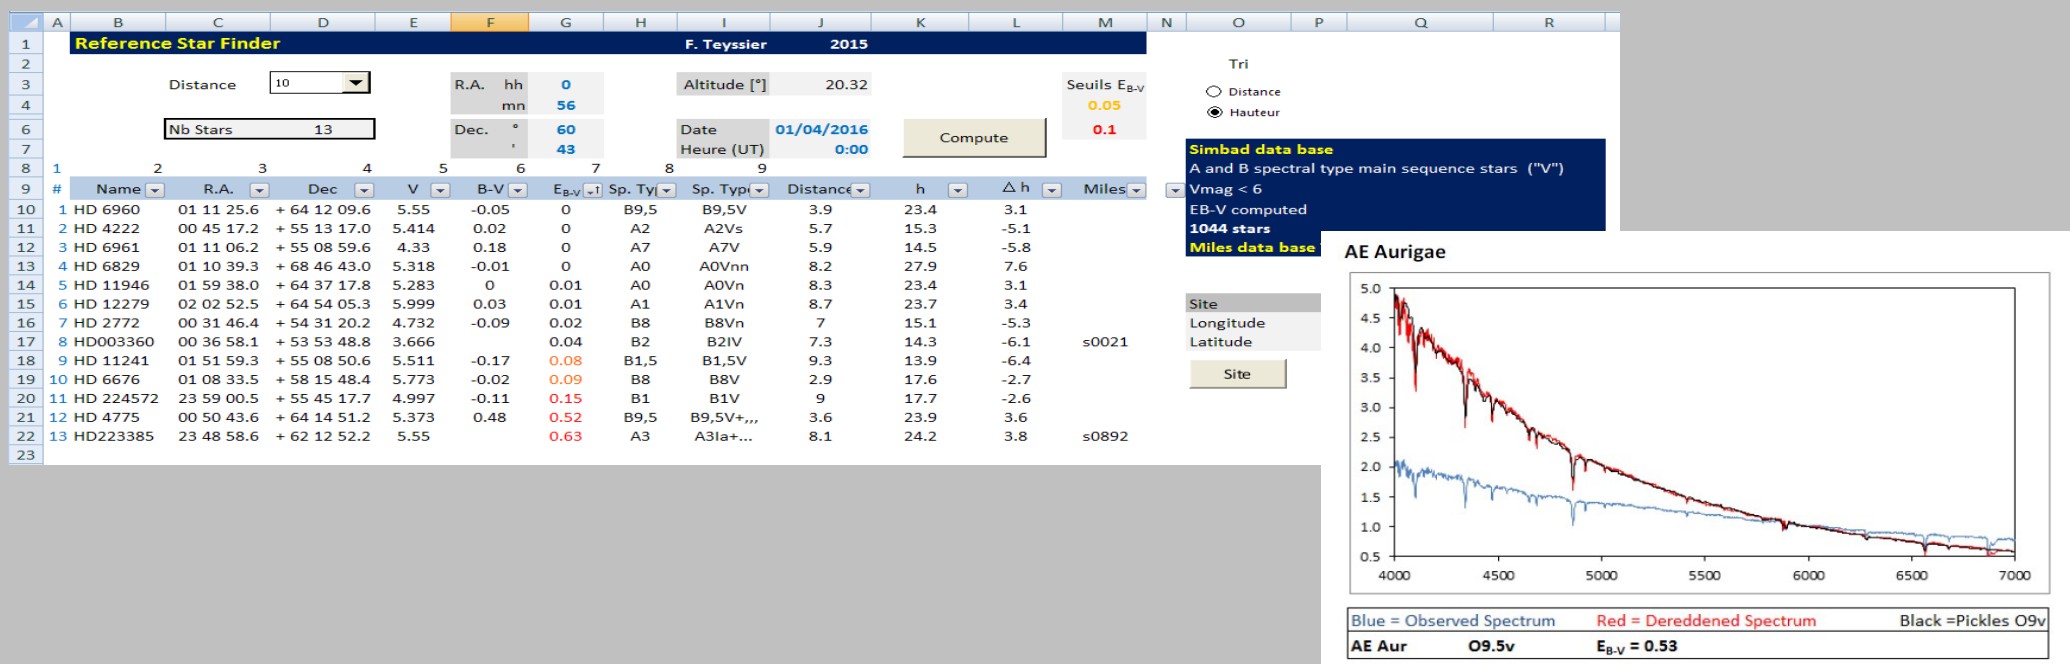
A B C D E F G H I J K L M N O P Q R

1 Reference Star Finder F. Teyssier 2015
2
3 Distance 10 R.A. hh 0 Altitude [°] 20.32 Seuils $E_{B-V}$
4 mn 56 0.05
6 Nb Stars 13 Dec. ° 60 Date 01/04/2016 Compute 0.1
7 ' 43 Heure (UT) 0:00
8 1 2 3 4 5 6 7 8 9

Tri
Distance
Hauteur

| # | Name | R.A. | Dec | V | B-V | $E_{B-V}$ | Sp. Ty | Sp. Typ | Distance | h | △h | Miles |
|---|---|---|---|---|---|---|---|---|---|---|---|---|
| 1 | HD 6960 | 01 11 25.6 | + 64 12 09.6 | 5.55 | -0.05 | 0 | B9,5 | B9,5V | 3.9 | 23.4 | 3.1 | |
| 2 | HD 4222 | 00 45 17.2 | + 55 13 17.0 | 5.414 | 0.02 | 0 | A2 | A2Vs | 5.7 | 15.3 | -5.1 | |
| 3 | HD 6961 | 01 11 06.2 | + 55 08 59.6 | 4.33 | 0.18 | 0 | A7 | A7V | 5.9 | 14.5 | -5.8 | |
| 4 | HD 6829 | 01 10 39.3 | + 68 46 43.0 | 5.318 | -0.01 | 0 | A0 | A0Vnn | 8.2 | 27.9 | 7.6 | |
| 5 | HD 11946 | 01 59 38.0 | + 64 37 17.8 | 5.283 | 0 | 0.01 | A0 | A0Vn | 8.3 | 23.4 | 3.1 | |
| 6 | HD 12279 | 02 02 52.5 | + 64 54 05.3 | 5.999 | 0.03 | 0.01 | A1 | A1Vn | 8.7 | 23.7 | 3.4 | |
| 7 | HD 2772 | 00 31 46.4 | + 54 31 20.2 | 4.732 | -0.09 | 0.02 | B8 | B8Vn | 7 | 15.1 | -5.3 | |
| 8 | HD003360 | 00 36 58.1 | + 53 53 48.8 | 3.666 | | 0.04 | B2 | B2IV | 7.3 | 14.3 | -6.1 | s0021 |
| 9 | HD 11241 | 01 51 59.3 | + 55 08 50.6 | 5.511 | -0.17 | 0.08 | B1,5 | B1,5V | 9.3 | 13.9 | -6.4 | |
| 10 | HD 6676 | 01 08 33.5 | + 58 15 48.4 | 5.773 | -0.02 | 0.09 | B8 | B8V | 2.9 | 17.6 | -2.7 | |
| 11 | HD 224572 | 23 59 00.5 | + 55 45 17.7 | 4.997 | -0.11 | 0.15 | B1 | B1V | 9 | 17.7 | -2.6 | |
| 12 | HD 4775 | 00 50 43.6 | + 64 14 51.2 | 5.373 | 0.48 | 0.52 | B9,5 | B9,5V+,,, | 3.6 | 23.9 | 3.6 | |
| 13 | HD223385 | 23 48 58.6 | + 62 12 52.2 | 5.55 | | 0.63 | A3 | A3Ia+... | 8.1 | 24.2 | 3.8 | s0892 |

Simbad data base
A and B spectral type main sequence stars ("V")
Vmag < 6
EB-V computed
1044 stars
Miles data base

Site
Longitude
Latitude
Site

AE Aurigae
5.0 4.5 4.0 3.5 3.0 2.5 2.0 1.5 1.0 0.5
4000 4500 5000 5500 6000 6500 7000

Blue = Observed Spectrum Red = Dereddened Spectrum Black =Pickles O9v
AE Aur O9.5v $E_{B-V}$ = 0.53